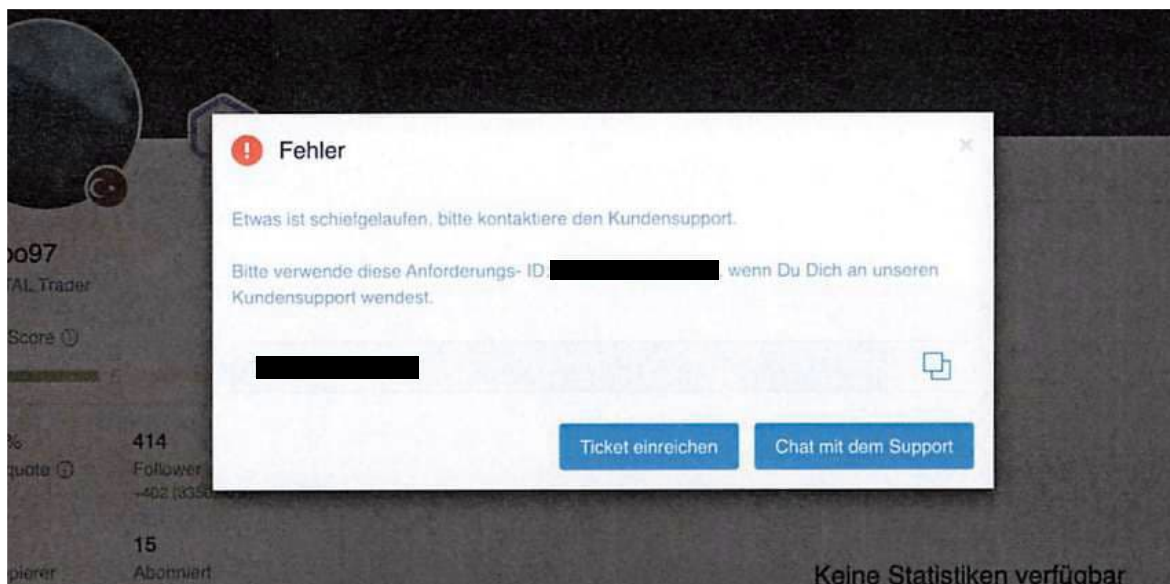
Fehler

Etwas ist schiefgelaufen, bitte kontaktiere den Kundensupport.

Bitte verwende diese Anforderungs- ID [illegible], wenn Du Dich an unseren Kundensupport wendest.

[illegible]

Ticket einreichen

Chat mit dem Support

)o97
TAL Trader
Score ⓘ
%
quote ⓘ
414
Follower
+402 (3350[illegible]
15
Abonniert
pierer

Keine Statistiken verfügbar